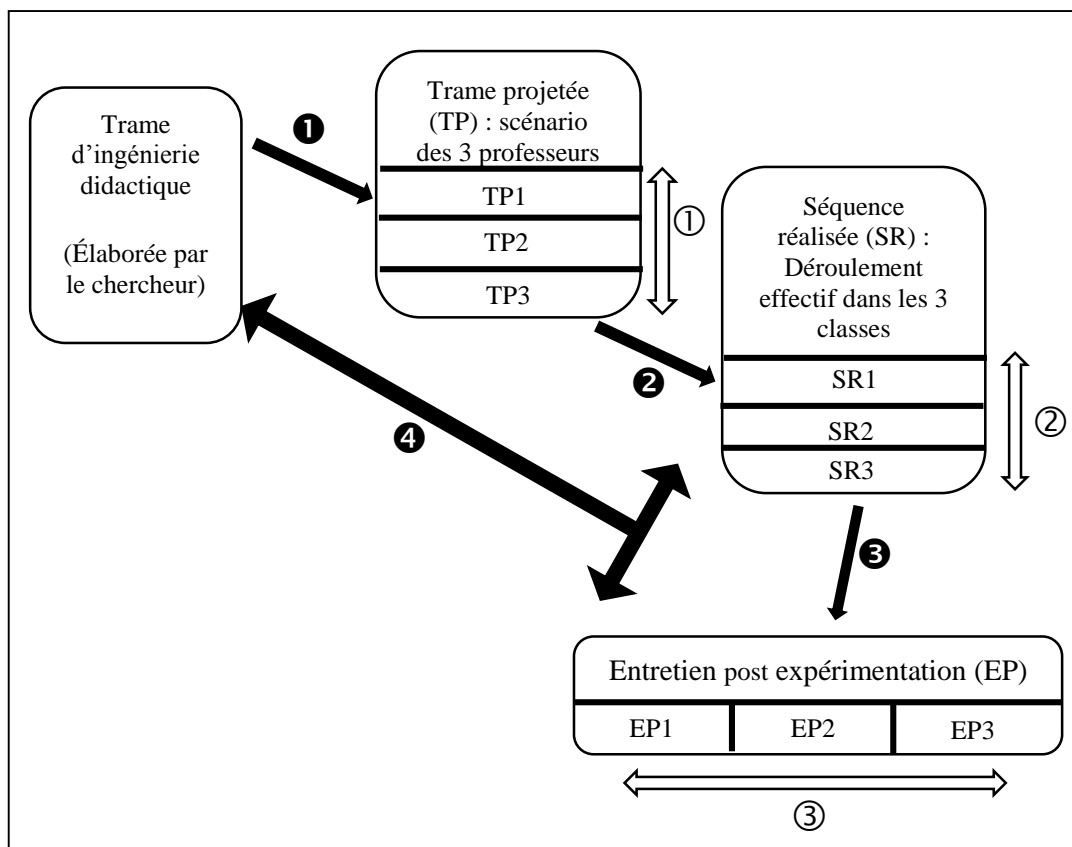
Trame d'ingénierie didactique

(Élaborée par le chercheur)

❶

Trame projetée (TP) : scénario des 3 professeurs

TP1

TP2

TP3

①

❷

Séquence réalisée (SR) : Déroulement effectif dans les 3 classes

SR1

SR2

SR3

②

❹

❸

Entretien post expérimentation (EP)

| EP1 | EP2 | EP3 |
|---|---|---|

③